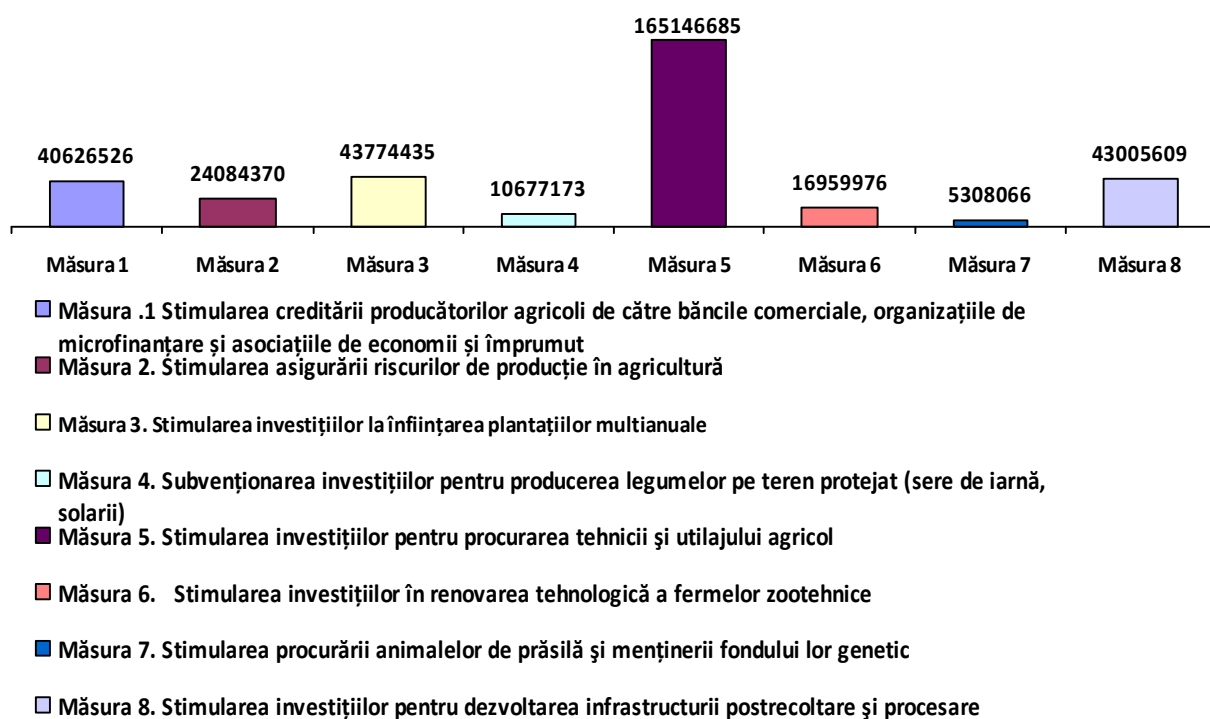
165146685

40626526

24084370

43774435

10677173

16959976

5308066

43005609

Măsura 1 Măsura 2 Măsura 3 Măsura 4 Măsura 5 Măsura 6 Măsura 7 Măsura 8

Măsura .1 Stimularea creditării producătorilor agricoli de către băncile comerciale, organizațiile de microfinanțare și asociațiile de economii și împrumut

Măsura 2. Stimularea asigurării riscurilor de producție în agricultură

Măsura 3. Stimularea investițiilor la înființarea plantațiilor multianuale

Măsura 4. Subvenționarea investițiilor pentru producerea legumelor pe teren protejat (sere de iarnă, solarii)

Măsura 5. Stimularea investiţiilor pentru procurarea tehnicii şi utilajului agricol

Măsura 6. Stimularea investiţiilor în renovarea tehnologică a fermelor zootehnice

Măsura 7. Stimularea procurării animalelor de prăsilă şi menţinerii fondului lor genetic

Măsura 8. Stimularea investiţiilor pentru dezvoltarea infrastructurii postrecoltare şi procesare